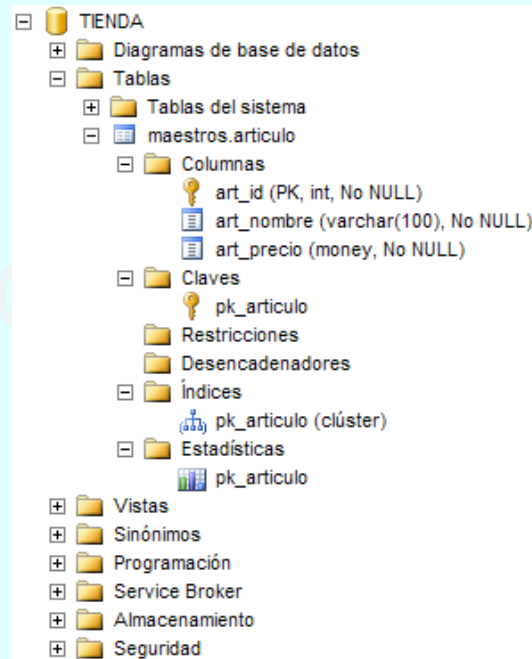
TIENDA
Diagramas de base de datos
Tablas
Tablas del sistema
maestros.articulo
Columnas
art_id (PK, int, No NULL)
art_nombre (varchar(100), No NULL)
art_precio (money, No NULL)
Claves
pk_articulo
Restricciones
Desencadenadores
Índices
pk_articulo (clúster)
Estadísticas
pk_articulo
Vistas
Sinónimos
Programación
Service Broker
Almacenamiento
Seguridad